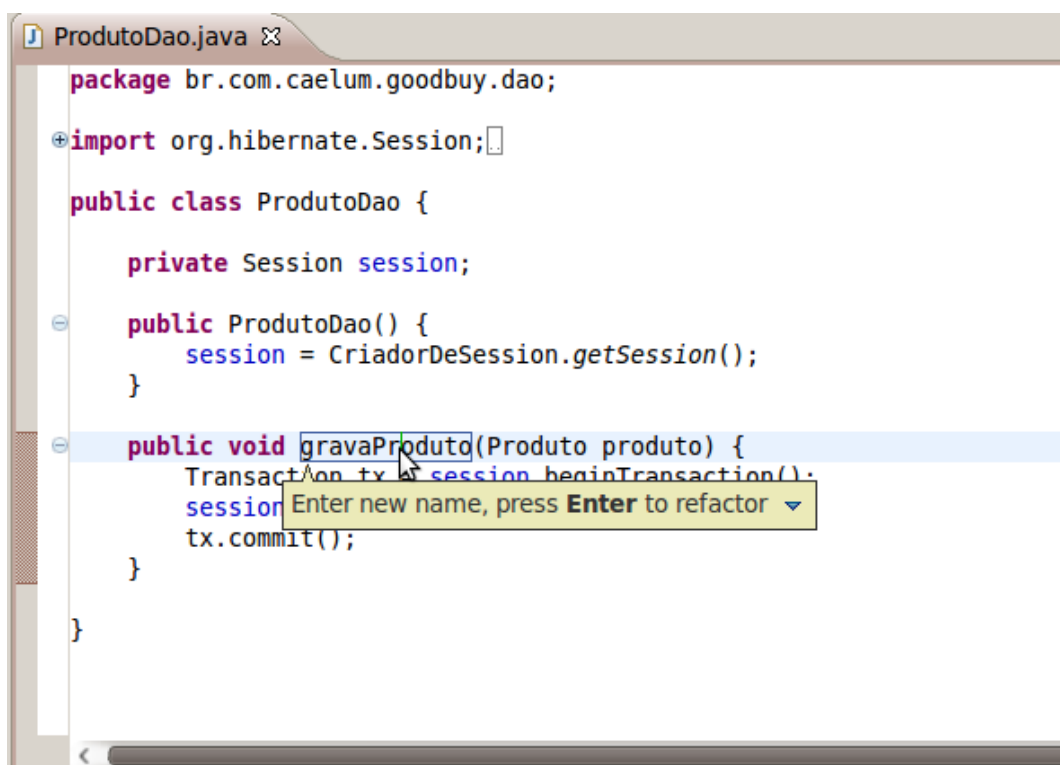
ProdutoDao.java

package br.com.caelum.goodbuy.dao;

import org.hibernate.Session;

public class ProdutoDao {

private Session session;

public ProdutoDao() {
session = CriadorDeSession.getSession();
}

public void gravaProduto(Produto produto) {
Transact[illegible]on tx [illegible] session.beginTransaction();
session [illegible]
tx.commit();
}

}

Enter new name, press **Enter** to refactor